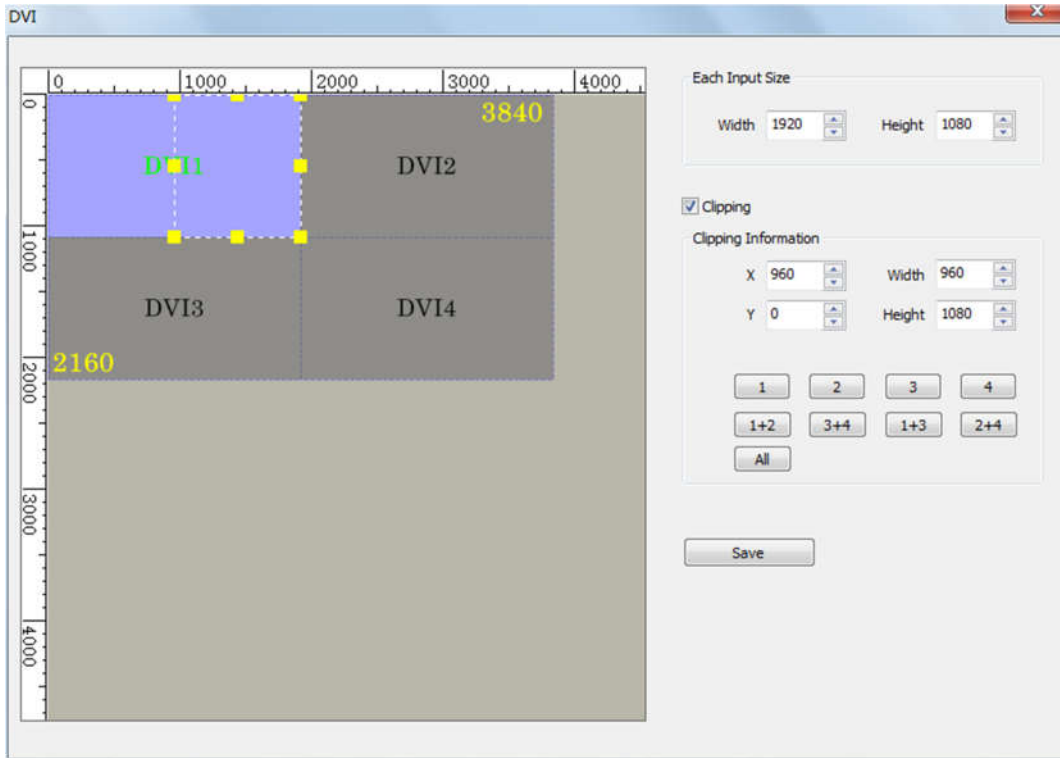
DVI

0 1000 2000 3000 4000

0 1000 2000 3000 4000

3840

DVI1

DVI2

DVI3

DVI4

2160

Each Input Size

Width 1920

Height 1080

Clipping

Clipping Information

X 960

Width 960

Y 0

Height 1080

1 2 3 4

1+2 3+4 1+3 2+4

All

Save